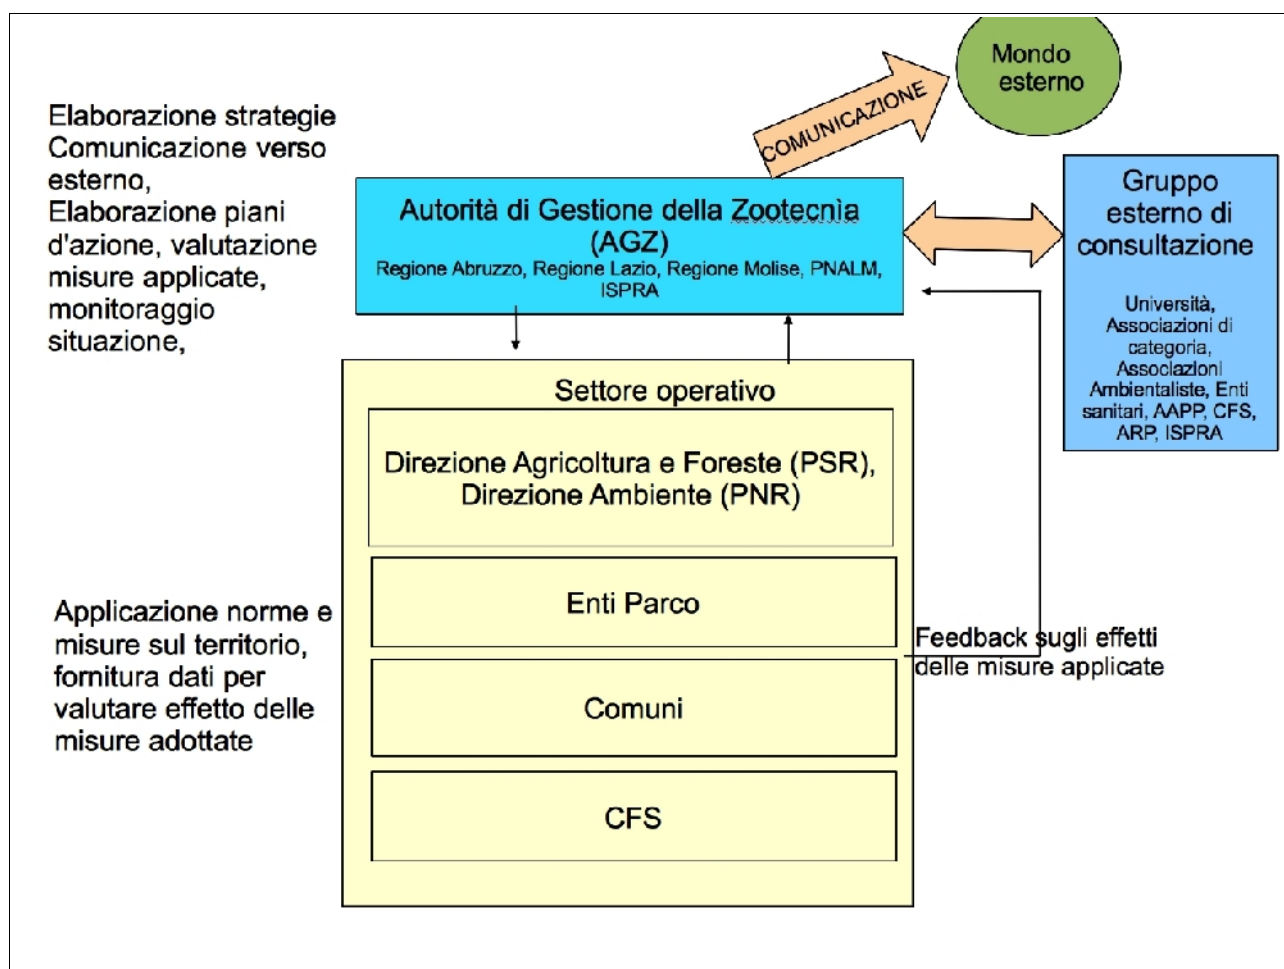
Elaborazione strategie
Comunicazione verso esterno,
Elaborazione piani d'azione, valutazione misure applicate, monitoraggio situazione,

COMUNICAZIONE

Mondo esterno

Autorità di Gestione della Zootecnìa (AGZ)
Regione Abruzzo, Regione Lazio, Regione Molise, PNALM, ISPRA

Gruppo esterno di consultazione

Università, Associazioni di categoria, Associazioni Ambientaliste, Enti sanitari, AAPP, CFS, ARP, ISPRA

Settore operativo

Direzione Agricoltura e Foreste (PSR), Direzione Ambiente (PNR)

Enti Parco

Comuni

CFS

Applicazione norme e misure sul territorio, fornitura dati per valutare effetto delle misure adottate

Feedback sugli effetti delle misure applicate